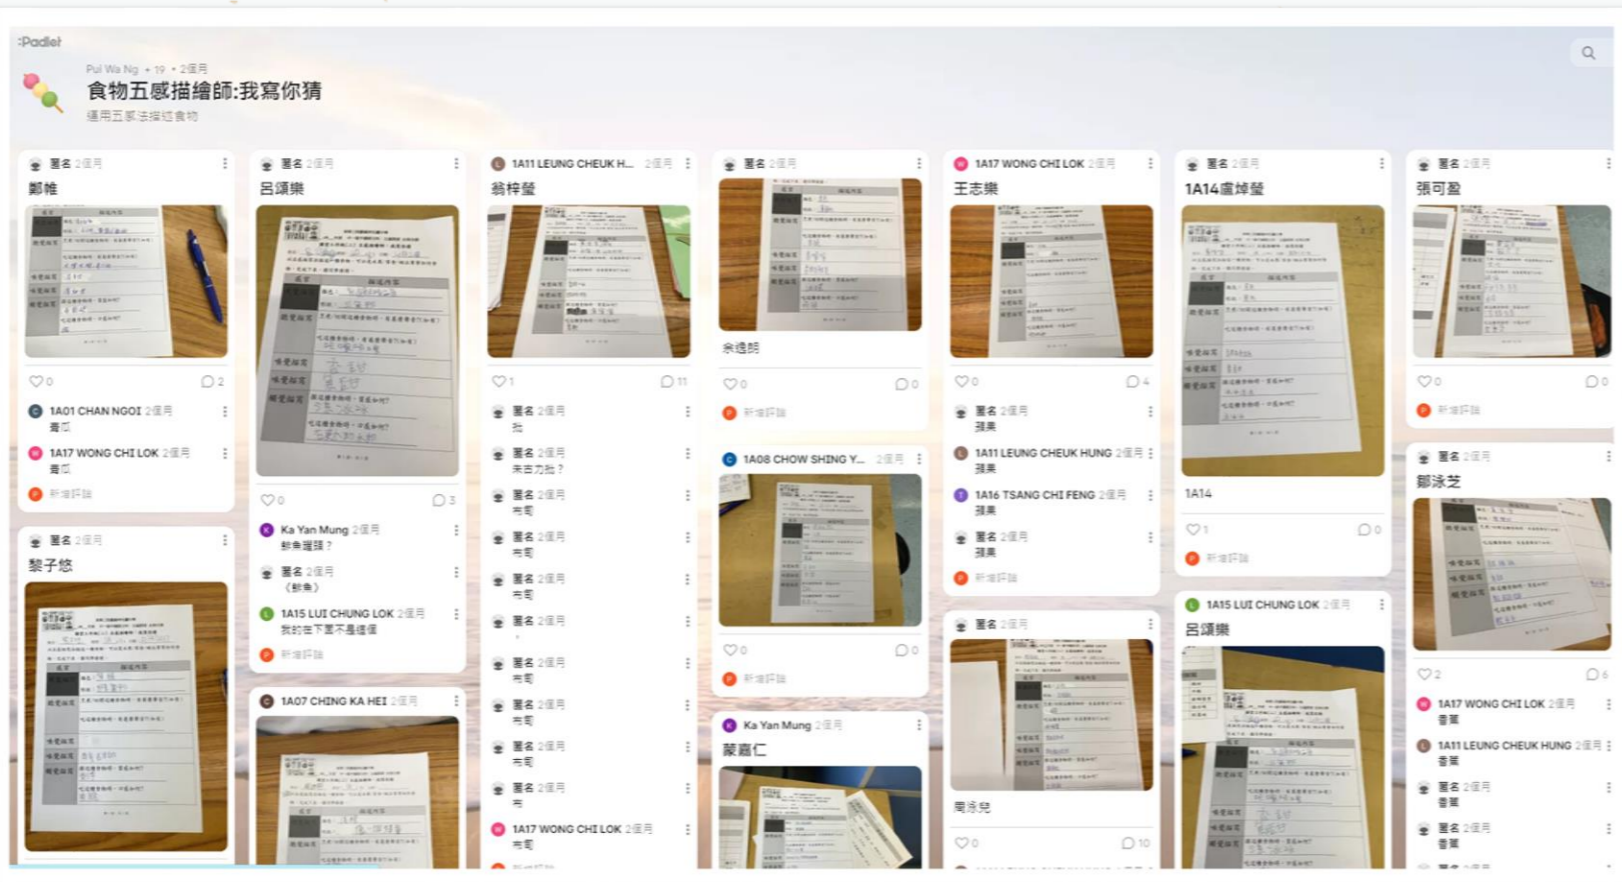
:Padlet

Pui Wa Ng • 19 • 2個月

食物五感描繪師:我寫你猜

運用五感法描述食物

匿名 2個月

鄭椎

♡0 ◯2

1A01 CHAN NGOI 2個月
壽司

1A17 WONG CHI LOK 2個月
壽司

新增評論

匿名 2個月

黎子悠

匿名 2個月

呂頌樂

♡0 ◯3

Ka Yan Mung 2個月
鮮魚湯麵？

匿名 2個月
（鮮魚）

1A15 LUI CHUNG LOK 2個月
我的在下面不是這個

新增評論

1A07 CHING KA HEI 2個月

1A11 LEUNG CHEUK H... 2個月

翁梓螢

♡1 ◯11

匿名 2個月
粉

匿名 2個月
朱古力批？

匿名 2個月
布甸

匿名 2個月
布甸

匿名 2個月
布甸

匿名 2個月

匿名 2個月
布甸

匿名 2個月
布甸

匿名 2個月
布甸

匿名 2個月
布

1A17 WONG CHI LOK 2個月
布甸

匿名 2個月

余德朗

♡0 ◯0

新增評論

1A08 CHOW SHING Y... 2個月

♡0 ◯0

新增評論

Ka Yan Mung 2個月

蒙嘉仁

1A17 WONG CHI LOK 2個月

王志樂

♡0 ◯4

匿名 2個月
蘋果

1A11 LEUNG CHEUK HUNG 2個月
蘋果

1A16 TSANG CHI FENG 2個月
蘋果

匿名 2個月
蘋果

新增評論

匿名 2個月

周添兒

♡0 ◯10

匿名 2個月

1A14盧焯瑩

1A14

♡1 ◯0

新增評論

1A15 LUI CHUNG LOK 2個月

呂頌樂

匿名 2個月

張可盈

♡0 ◯0

新增評論

匿名 2個月

鄒泳芝

♡2 ◯6

1A17 WONG CHI LOK 2個月
香蕉

1A11 LEUNG CHEUK HUNG 2個月
香蕉

匿名 2個月
香蕉

匿名 2個月
香蕉